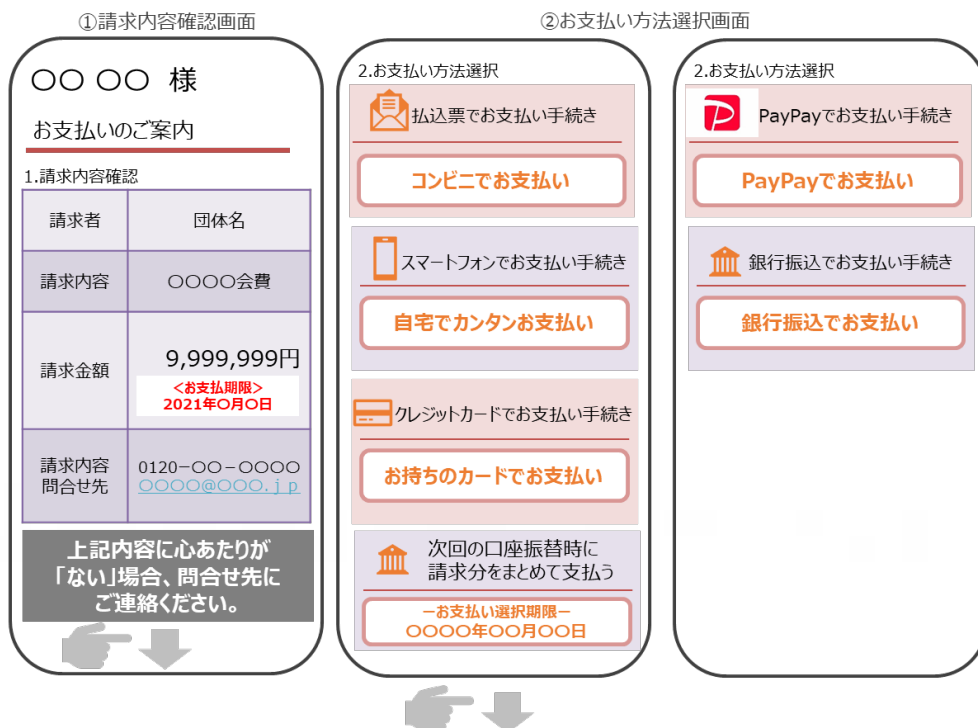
①請求内容確認画面

○○ ○○ 様

お支払いのご案内

1.請求内容確認

| 請求者 | 団体名 |
|---|---|
| 請求内容 | ○○○○会費 |
| 請求金額 | 9,999,999円 <お支払期限> 2021年○月○日 |
| 請求内容問合せ先 | 0120－○○－○○○○ ○○○○@○○○.jp |

上記内容に心あたりが「ない」場合、問合せ先にご連絡ください。

②お支払い方法選択画面

2.お支払い方法選択

払込票でお支払い手続き

コンビニでお支払い

スマートフォンでお支払い手続き

自宅でカンタンお支払い

クレジットカードでお支払い手続き

お持ちのカードでお支払い

次回の口座振替時に請求分をまとめて支払う

－お支払い選択期限－
○○○○年○○月○○日

2.お支払い方法選択

PayPayでお支払い手続き

PayPayでお支払い

銀行振込でお支払い手続き

銀行振込でお支払い